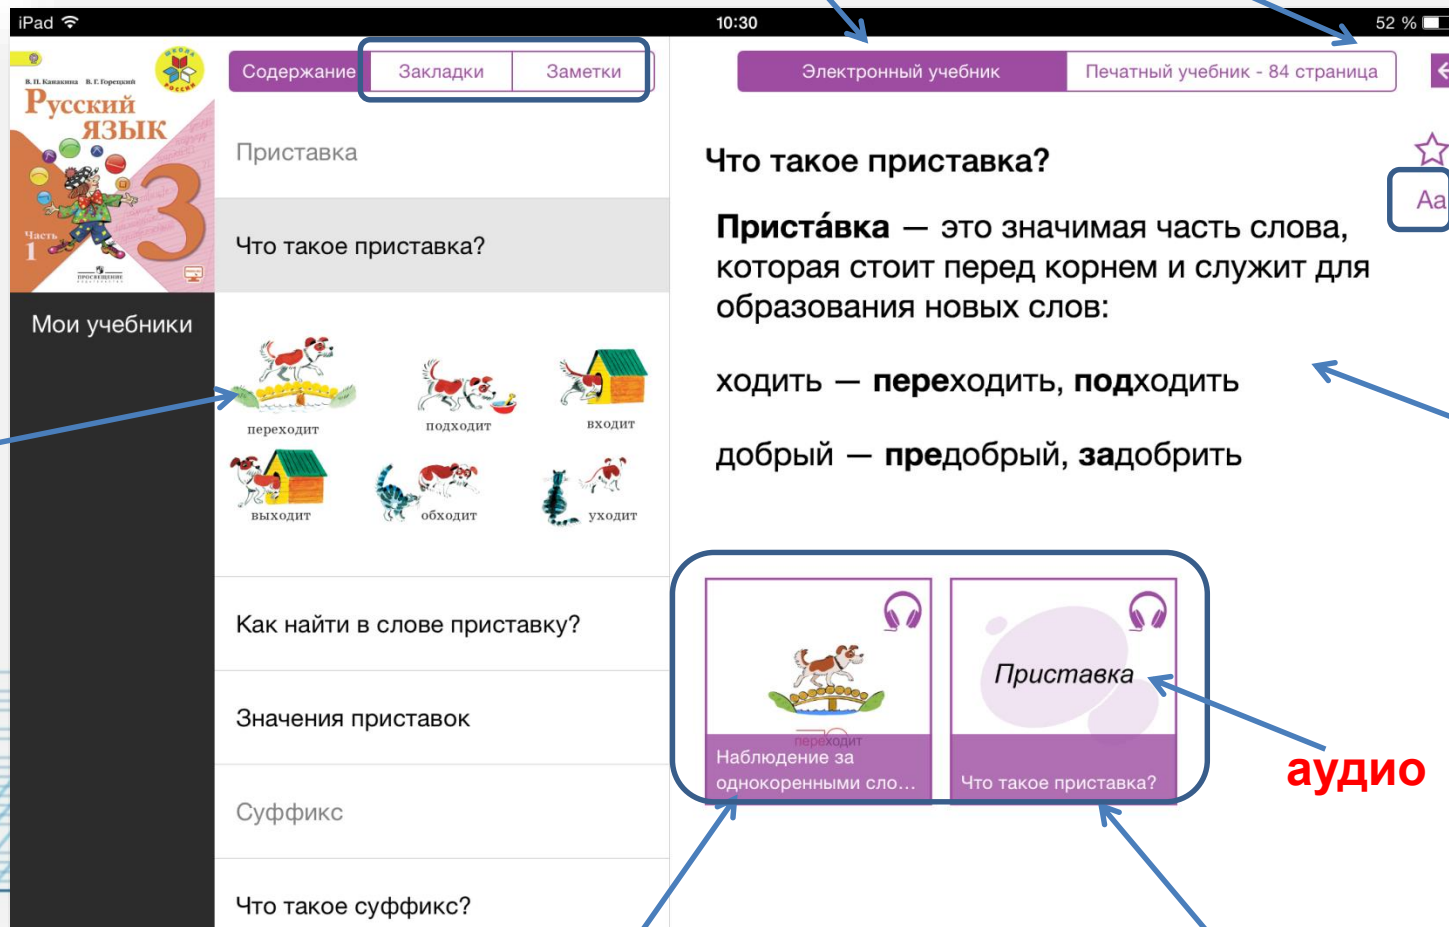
iPad 10:30 52 %

В. П. Канакина В. Г. Горецкий
Русский язык
Часть 1
3
ПРОСВЕЩЕНИЕ

Мои учебники

Содержание | Закладки | Заметки

Приставка

Что такое приставка?

переходит
подходит
входит
выходит
обходит
уходит

Как найти в слове приставку?

Значения приставок

Суффикс

Что такое суффикс?

Электронный учебник | Печатный учебник - 84 страница

Aa

Что такое приставка?

**Приста́вка** — это значимая часть слова, которая стоит перед корнем и служит для образования новых слов:

ходить — **пере**ходить, **под**ходить

добрый — **пре**добрый, **за**добрить

переходит
Наблюдение за однокоренными сло...

Приставка
Что такое приставка?

аудио